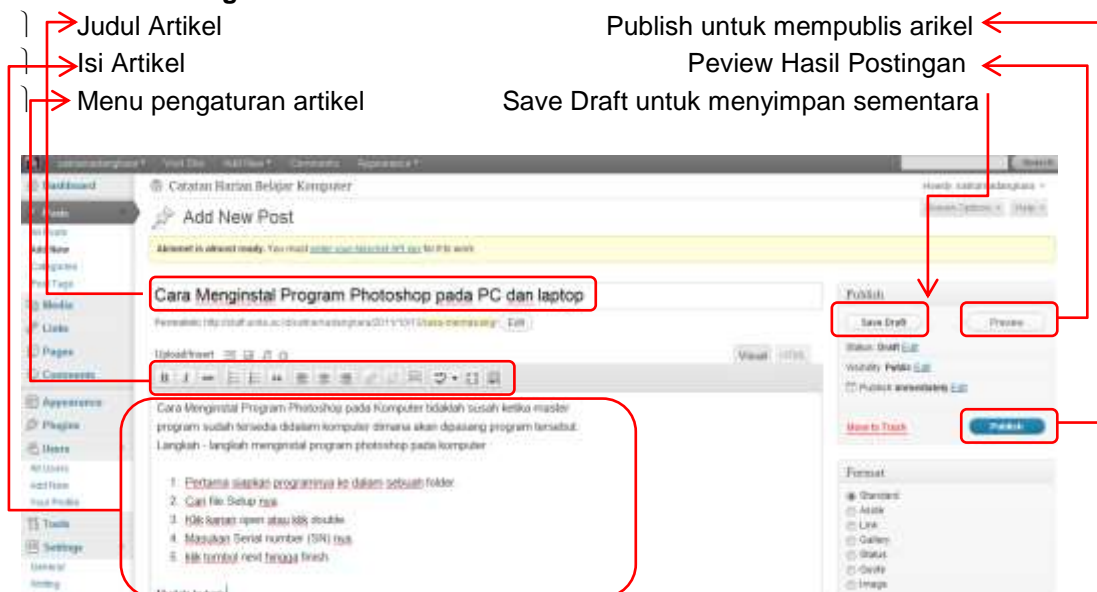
Judul Artikel
Isi Artikel
Menu pengaturan artikel

Publish untuk mempublis arikel
Peview Hasil Postingan
Save Draft untuk menyimpan sementara

Catatan Harian Belajar Komputer

Add New Post

Cara Menginstal Program Photoshop pada PC dan laptop

Upload/Insert

Visual HTML

Cara Menginstal Program Photoshop pada Komputer tidaklah susah ketika master program sudah tersedia didalam komputer dimana akan dipasang program tersebut. Langkah - langkah menginstal program photoshop pada komputer

1. Pertama siapkan programnya ke dalam sebuah folder
2. Cari file Setup nya
3. Klik kanan open atau klik double
4. Masukan Serial number (SN) nya
5. klik tombol next hingga finish

Dashboard
Posts
Add New
Media
Links
Pages
Comments
Appearance
Plugins
Users
Tools
Settings

Publish
Save Draft
Preview
Status: Draft Edit
Visibility: Public Edit
Publish immediately Edit
Move to Trash
Publish

Format
Standard
Aside
Link
Gallery
Status
Quote
Image

Search